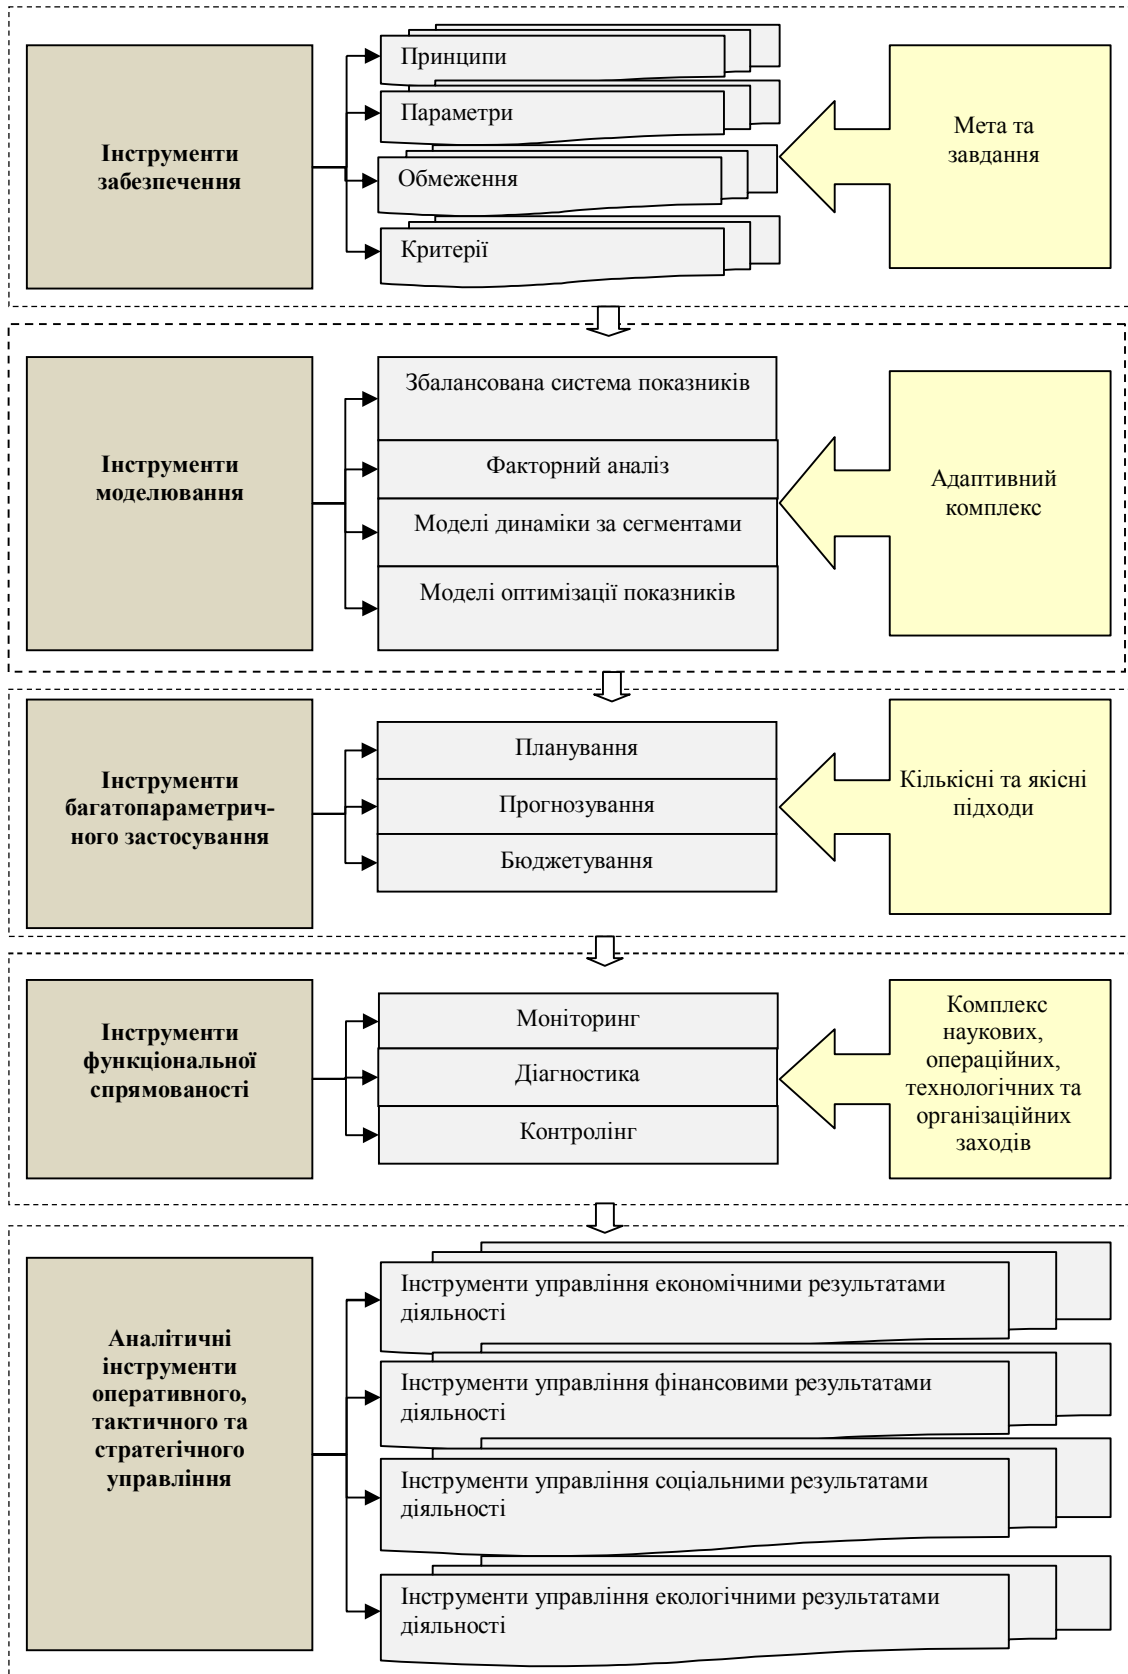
Інструменти забезпечення

Принципи

Параметри

Обмеження

Критерії

Мета та завдання

Інструменти моделювання

Збалансована система показників

Факторний аналіз

Моделі динаміки за сегментами

Моделі оптимізації показників

Адаптивний комплекс

Інструменти багатопараметричного застосування

Планування

Прогнозування

Бюджетування

Кількісні та якісні підходи

Інструменти функціональної спрямованості

Моніторинг

Діагностика

Контролінг

Комплекс наукових, операційних, технологічних та організаційних заходів

Аналітичні інструменти оперативного, тактичного та стратегічного управління

Інструменти управління економічними результатами діяльності

Інструменти управління фінансовими результатами діяльності

Інструменти управління соціальними результатами діяльності

Інструменти управління екологічними результатами діяльності